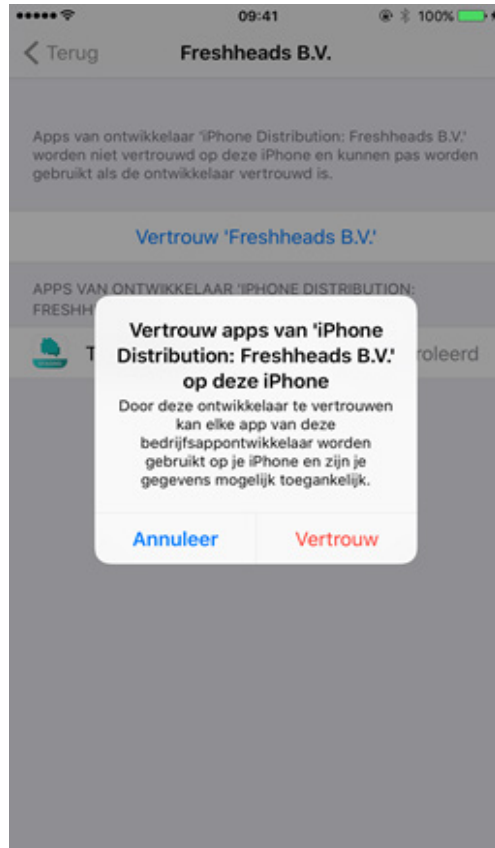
09:41

100%

Terug

Freshheads B.V.

Apps van ontwikkelaar 'iPhone Distribution: Freshheads B.V.' worden niet vertrouwd op deze iPhone en kunnen pas worden gebruikt als de ontwikkelaar vertrouwd is.

Vertrouw 'Freshheads B.V.'

APPS VAN ONTWIKKELAAR 'IPHONE DISTRIBUTION: FRESHH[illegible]

T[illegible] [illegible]roleerd

Vertrouw apps van 'iPhone Distribution: Freshheads B.V.' op deze iPhone

Door deze ontwikkelaar te vertrouwen kan elke app van deze bedrijfsappontwikkelaar worden gebruikt op je iPhone en zijn je gegevens mogelijk toegankelijk.

Annuleer

Vertrouw